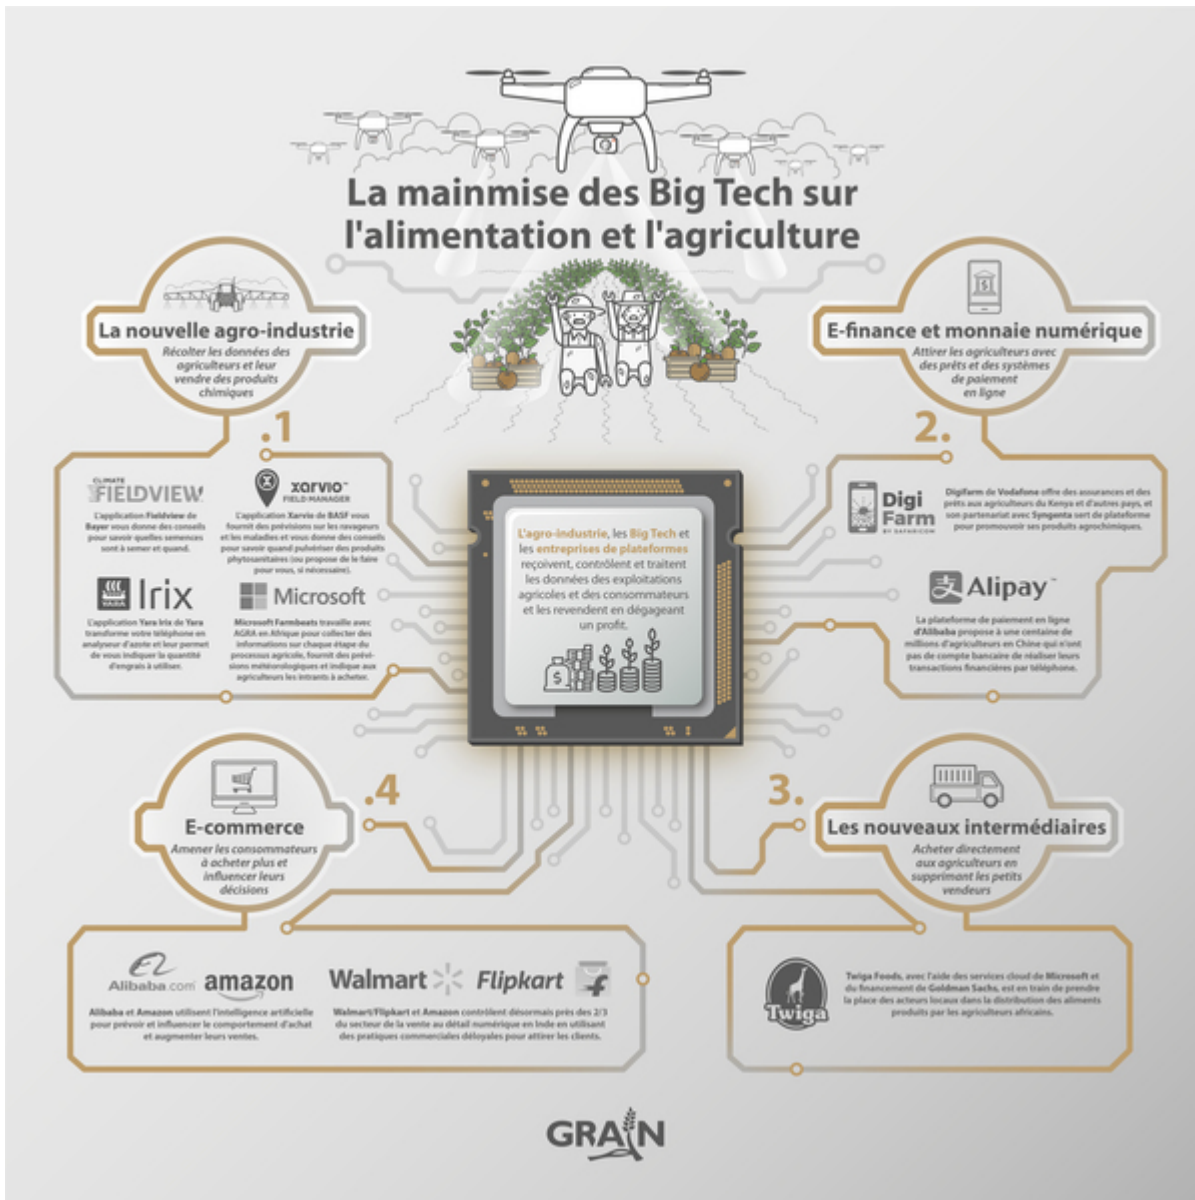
La mainmise des Big Tech sur l'alimentation et l'agriculture

La nouvelle agro-industrie
Récolter les données des agriculteurs et leur vendre des produits chimiques

.1

CLIMATE FIELDVIEW
L'application Fieldview de Bayer vous donne des conseils pour savoir quelles semences sont à semer et quand.

xarvio FIELD MANAGER
L'application Xarvio de BASF vous fournit des prévisions sur les ravageurs et les maladies et vous donne des conseils pour savoir quand pulvériser des produits phytosanitaires (ou propose de le faire pour vous, si nécessaire).

YARA Irix
L'application Yara Irix de Yara transforme votre téléphone en analyseur d'azote et leur permet de vous indiquer la quantité d'engrais à utiliser.

Microsoft
Microsoft Farmbeats travaille avec AGRA en Afrique pour collecter des informations sur chaque étape du processus agricole, fournit des prévisions météorologiques et indique aux agriculteurs les intrants à acheter.

E-finance et monnaie numérique
Attirer les agriculteurs avec des prêts et des systèmes de paiement en ligne

2.

Digi Farm BY SAFARICOM
Digifarm de Vodafone offre des assurances et des prêts aux agriculteurs du Kenya et d'autres pays, et son partenariat avec Syngenta sert de plateforme pour promouvoir ses produits agrochimiques.

Alipay
La plateforme de paiement en ligne d'Alibaba propose à une centaine de millions d'agriculteurs en Chine qui n'ont pas de compte bancaire de réaliser leurs transactions financières par téléphone.

L'agro-industrie, les Big Tech et les entreprises de plateformes reçoivent, contrôlent et traitent les données des exploitations agricoles et des consommateurs et les revendent en dégageant un profit.

E-commerce
Amener les consommateurs à acheter plus et influencer leurs décisions

.4

Alibaba.com amazon
Alibaba et Amazon utilisent l'intelligence artificielle pour prévoir et influencer le comportement d'achat et augmenter leurs ventes.

Walmart Flipkart
Walmart/Flipkart et Amazon contrôlent désormais près des 2/3 du secteur de la vente au détail numérique en Inde en utilisant des pratiques commerciales déloyales pour attirer les clients.

3.

Les nouveaux intermédiaires
Acheter directement aux agriculteurs en supprimant les petits vendeurs

Twiga
Twiga Foods, avec l'aide des services cloud de Microsoft et du financement de Goldman Sachs, est en train de prendre la place des acteurs locaux dans la distribution des aliments produits par les agriculteurs africains.

GRAIN